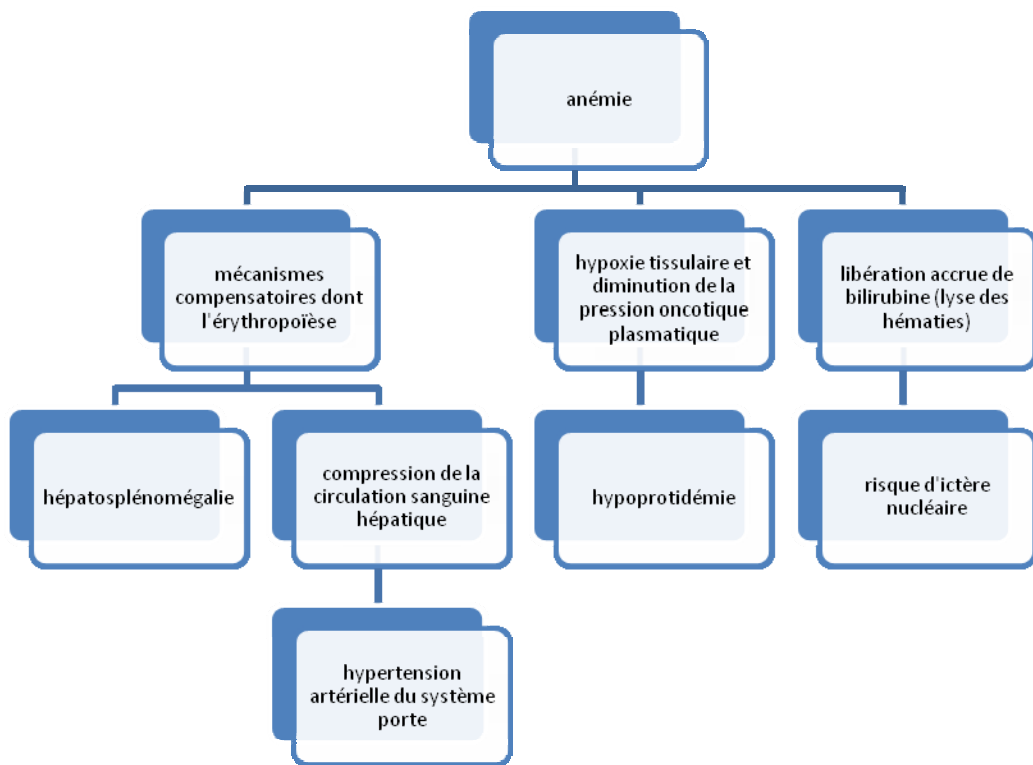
anémie

mécanismes compensatoires dont l'érythropoïèse

hypoxie tissulaire et diminution de la pression oncotique plasmatique

libération accrue de bilirubine (lyse des hématies)

hépatosplénomégalie

compression de la circulation sanguine hépatique

hypoprotidémie

risque d'ictère nucléaire

hypertension artérielle du système porte